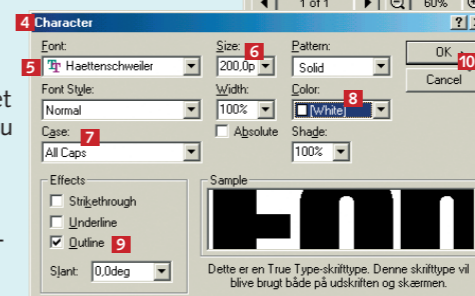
1 of 1
60%
4 Character
?
X
Font:
5 Haettenschweiler
Size: 6
200,0p
Pattern:
Solid
OK
10
Cancel
et
u
Font Style:
Normal
Width:
100%
Color:
8
[White]
Case: 7
All Caps
Absolute
Shade:
100%
Effects
Strikethrough
Underline
Outline 9
Slant: 0,0deg
Sample
Dette er en True Type-skrifttype. Denne skrifttype vil blive brugt både på udskriften og skærmen.